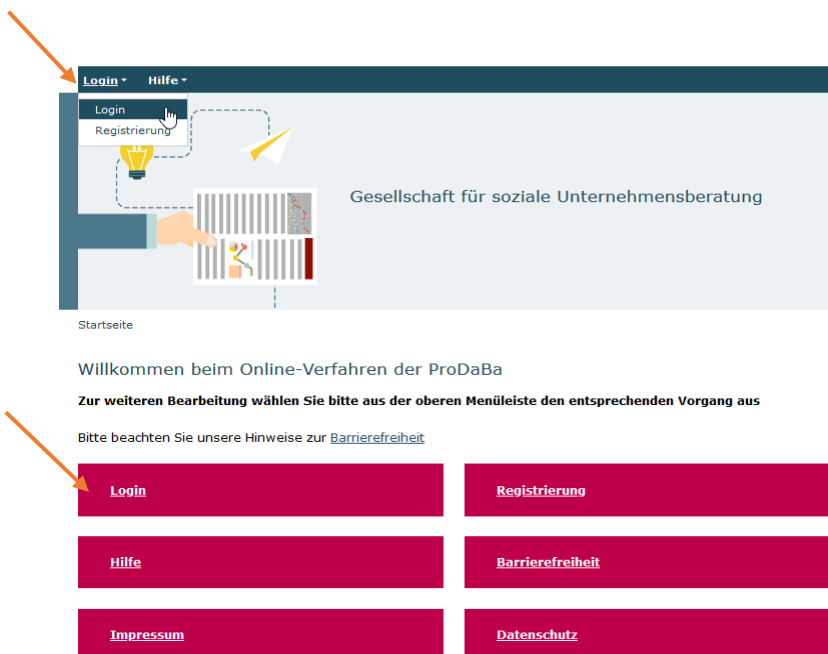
Login ▾ Hilfe ▾

Login
Registrierung

Gesellschaft für soziale Unternehmensberatung

Startseite

Willkommen beim Online-Verfahren der ProDaBa

**Zur weiteren Bearbeitung wählen Sie bitte aus der oberen Menüleiste den entsprechenden Vorgang aus**

Bitte beachten Sie unsere Hinweise zur Barrierefreiheit

Login

Registrierung

Hilfe

Barrierefreiheit

Impressum

Datenschutz